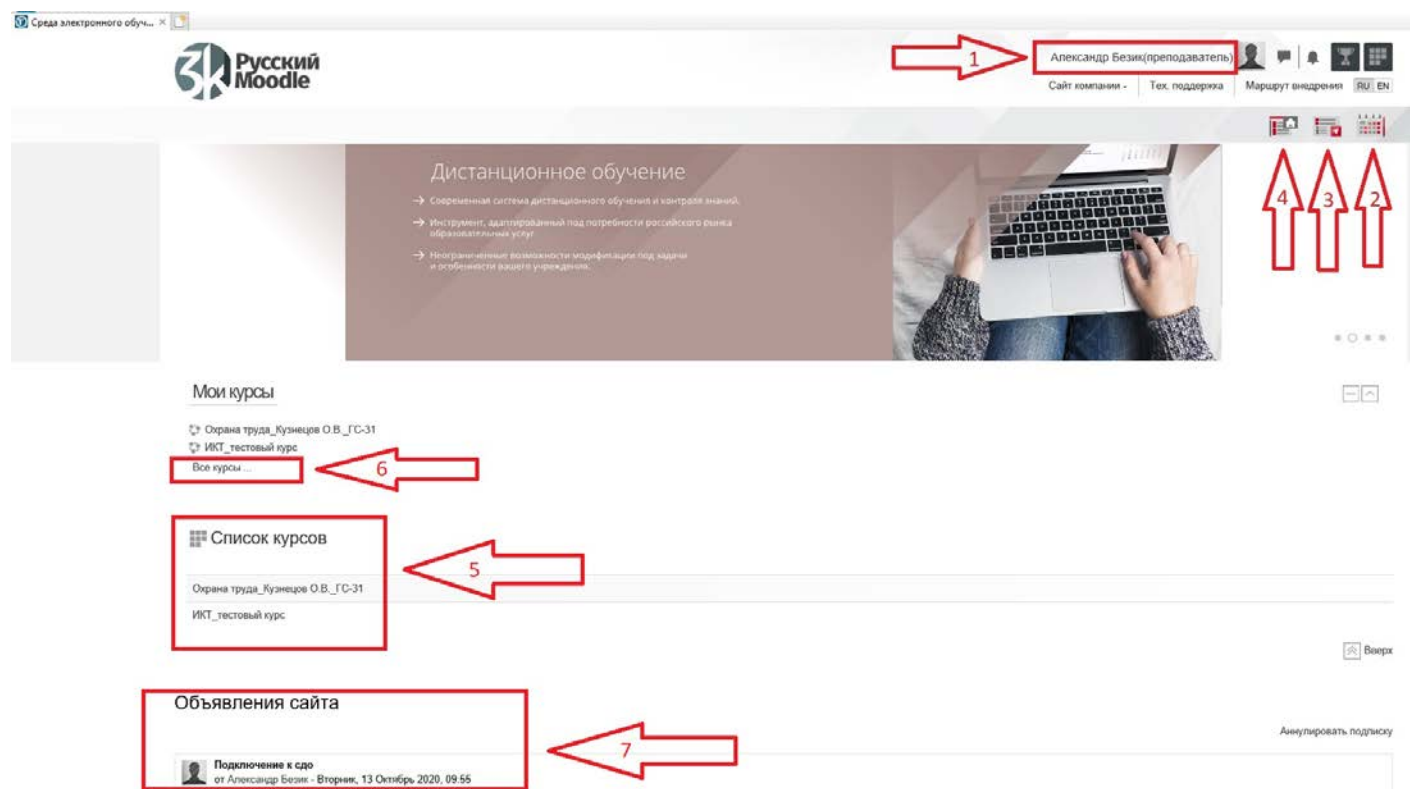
Среда электронного обуч... ×

Русский Moodle

1

Александр Безик(преподаватель)

Сайт компании - Тех. поддержка Маршрут внедрения RU EN

Дистанционное обучение

→ Современная система дистанционного обучения и контроля знаний.

→ Инструмент, адаптированный под потребности российского рынка образовательных услуг

→ Неограниченные возможности модификации под задачи и особенности вашего учреждения.

4 3 2

Мои курсы

Охрана труда_Кузнецов О.В._ГС-31

ИКТ_тестовый курс

Все курсы ...

6

Список курсов

5

Охрана труда_Кузнецов О.В._ГС-31

ИКТ_тестовый курс

Вверх

Объявления сайта

Аннулировать подписку

7

Подключение к сдо

от Александр Безик - Вторник, 13 Октябрь 2020, 09:55